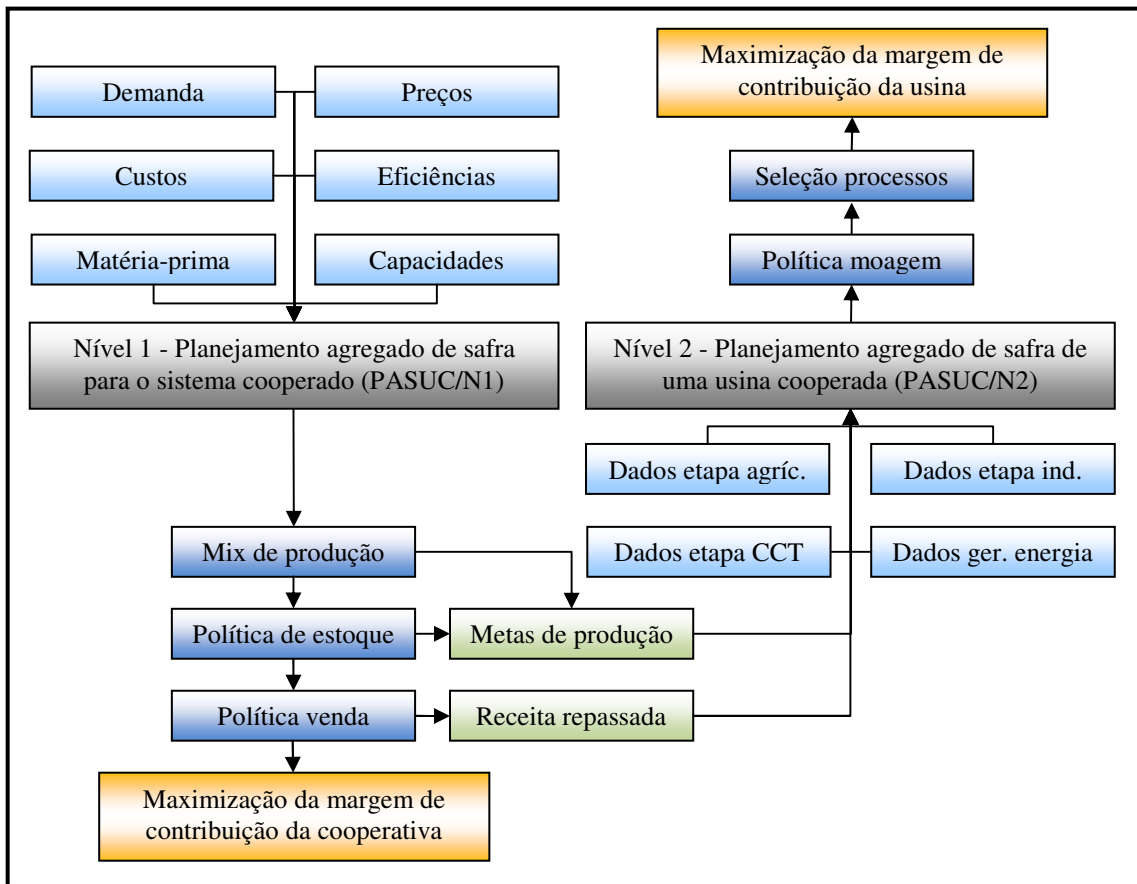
Demanda

Preços

Custos

Eficiências

Matéria-prima

Capacidades

Nível 1 - Planejamento agregado de safra para o sistema cooperado (PASUC/N1)

Mix de produção

Política de estoque

Metas de produção

Política venda

Receita repassada

Maximização da margem de contribuição da cooperativa

Maximização da margem de contribuição da usina

Seleção processos

Política moagem

Nível 2 - Planejamento agregado de safra de uma usina cooperada (PASUC/N2)

Dados etapa agríc.

Dados etapa ind.

Dados etapa CCT

Dados ger. energia